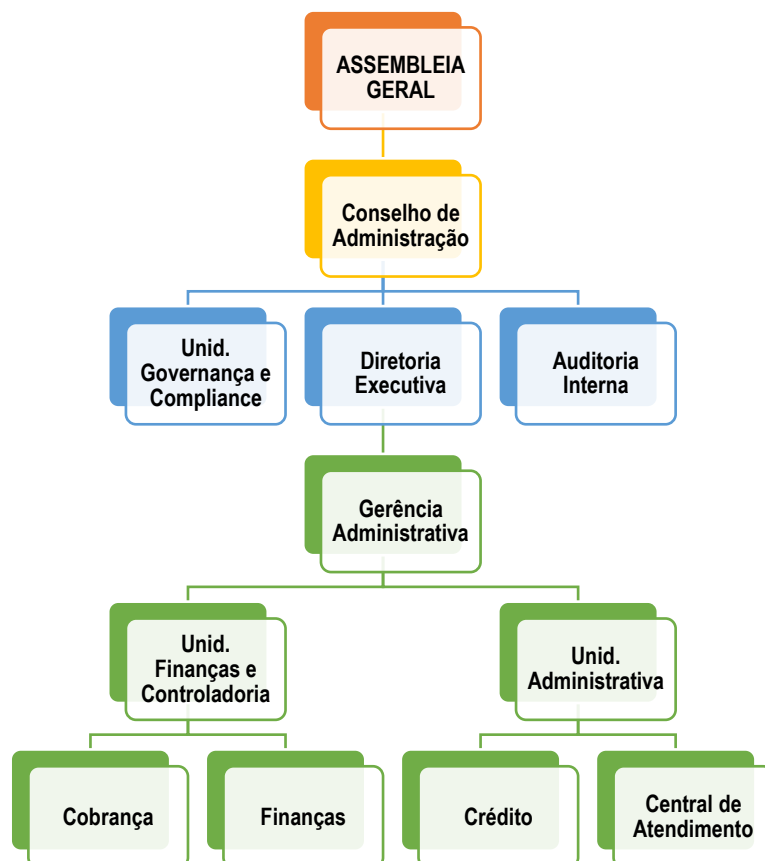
ASSEMBLEIA GERAL

Conselho de Administração

Unid. Governança e Compliance

Diretoria Executiva

Auditoria Interna

Gerência Administrativa

Unid. Finanças e Controladoria

Unid. Administrativa

Cobrança

Finanças

Crédito

Central de Atendimento